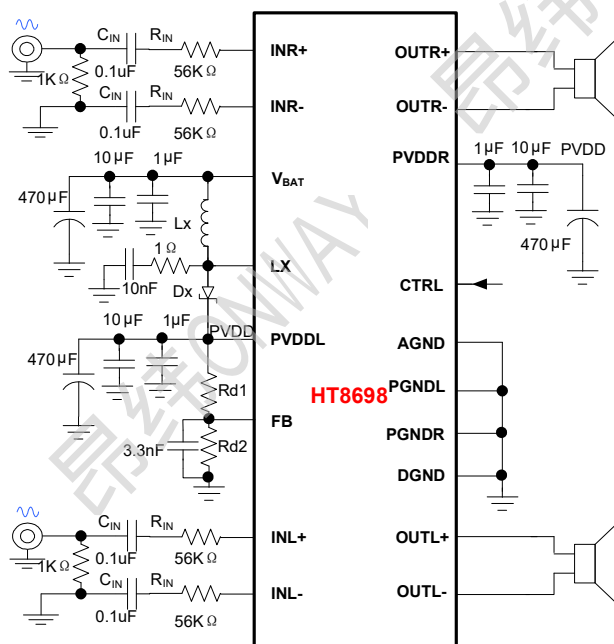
$C_{IN}$ $R_{IN}$
INR+
1K Ω 0.1uF 56K Ω
$C_{IN}$ $R_{IN}$
INR-
0.1uF 56K Ω
10 μF 1μF
$V_{BAT}$
470 μF
Lx
1 Ω
LX
10nF
Dx
10 μF 1μF
PVDD
PVDDL
470 μF
Rd1
FB
3.3nF
Rd2
$C_{IN}$ $R_{IN}$
INL+
1K Ω 0.1uF 56K Ω
$C_{IN}$ $R_{IN}$
INL-
0.1uF 56K Ω
OUTR+
OUTR-
PVDDR
1 μF 10 μF PVDD
470 μF
CTRL
AGND
HT8698
PGNDL
PGNDR
DGND
OUTL+
OUTL-
昂纬ONWAY
昂纬